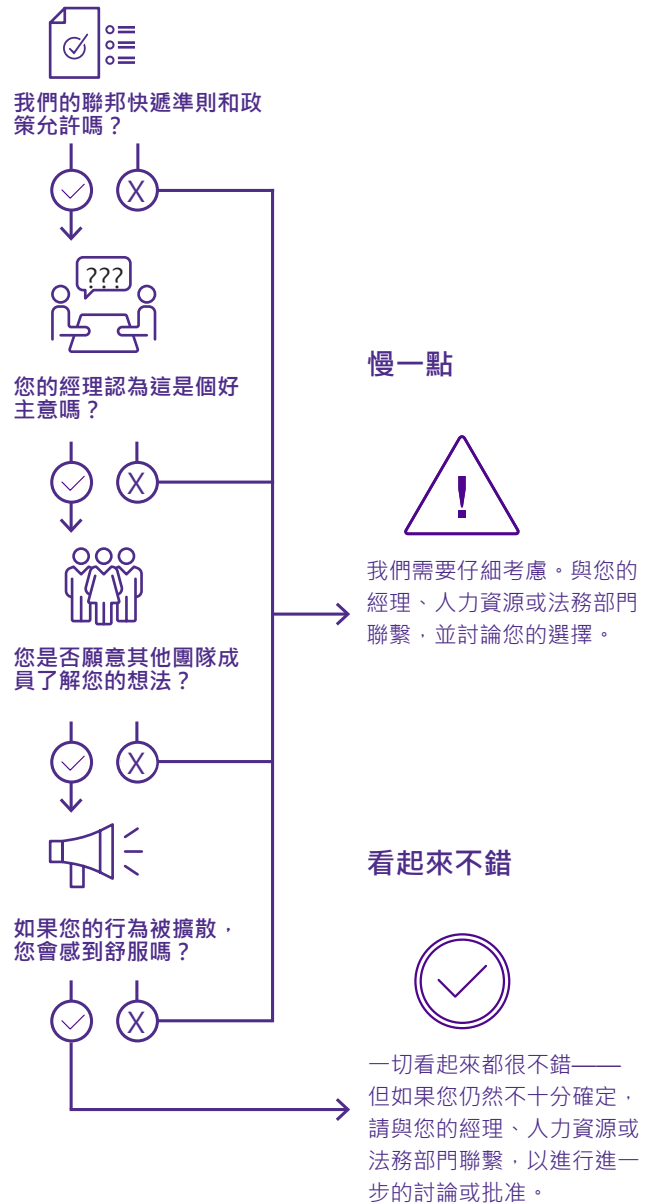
我們的聯邦快遞準則和政策允許嗎？

X

???

您的經理認為這是個好主意嗎？

X

您是否願意其他團隊成員了解您的想法？

X

如果您的行為被擴散，您會感到舒服嗎？

X

慢一點

!

我們需要仔細考慮。與您的經理、人力資源或法務部門聯繫，並討論您的選擇。

看起來不錯

一切看起來都很不錯——但如果您仍然不十分確定，請與您的經理、人力資源或法務部門聯繫，以進行進一步的討論或批准。